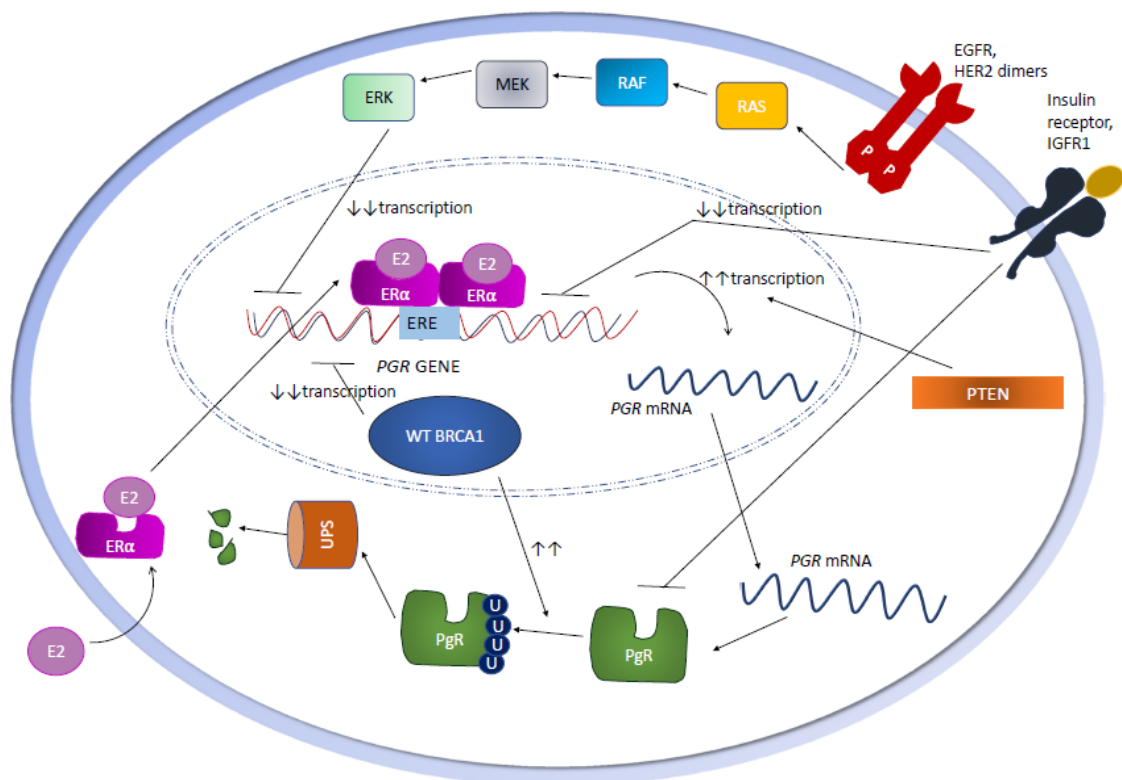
EGFR, HER2 dimers

ERK

MEK

RAF

RAS

P P

Insulin receptor, IGFR1

↓↓transcription

↓↓transcription

E2

E2

ERα

ERα

↑↑transcription

ERE

*PGR* GENE

↓↓transcription

WT BRCA1

*PGR* mRNA

PTEN

E2

ERα

UPS

↑↑

*PGR* mRNA

PgR

U U U U

PgR

E2